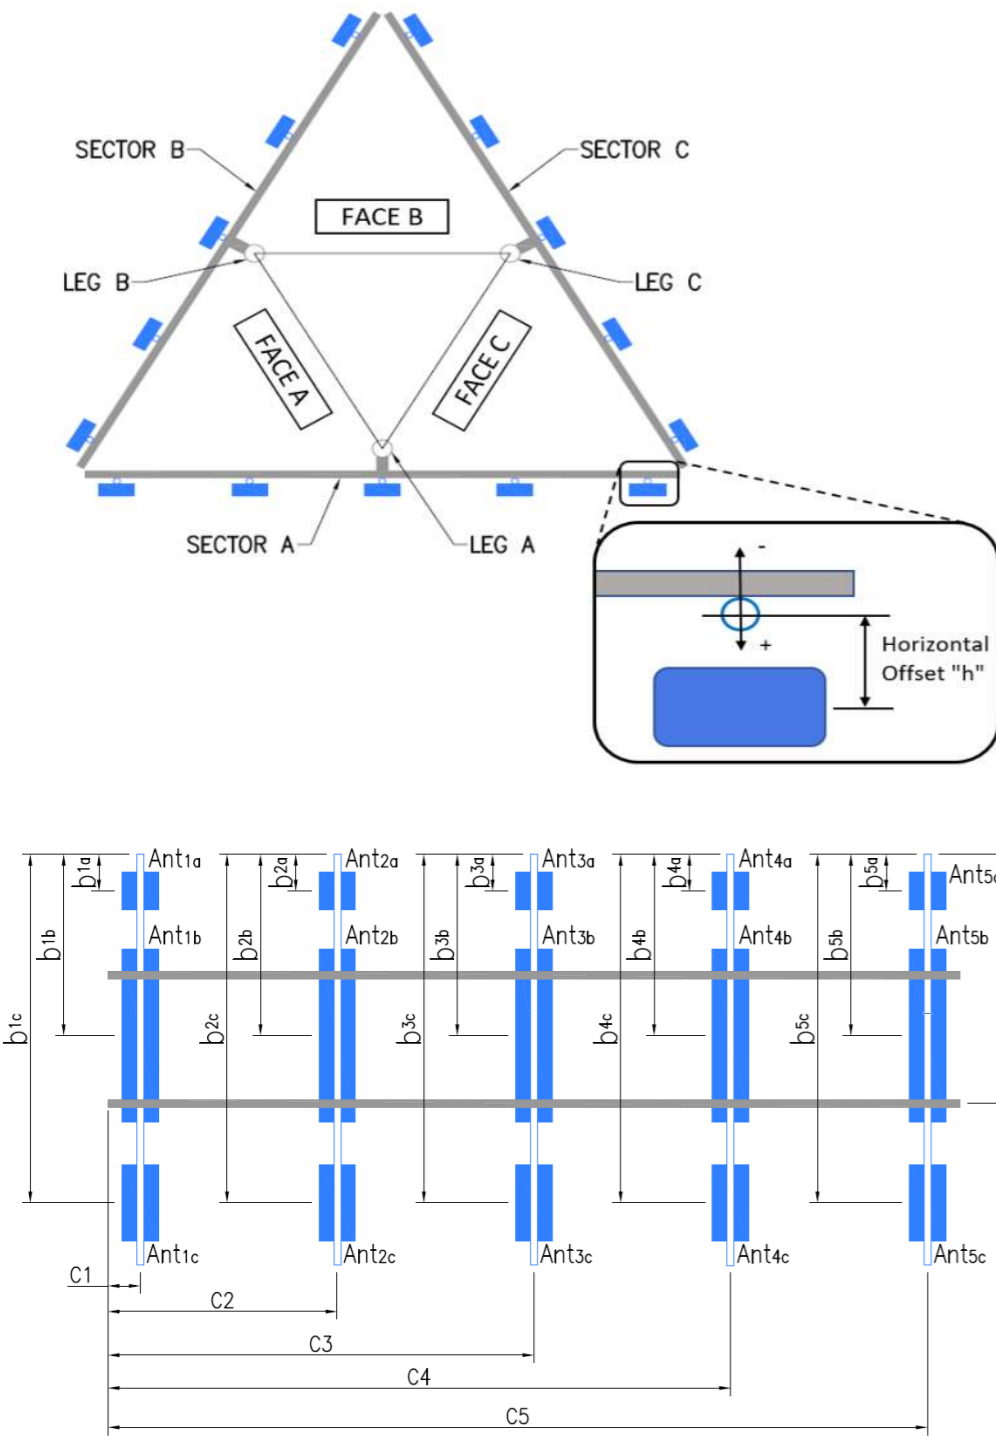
SECTOR B
SECTOR C
FACE B
LEG B
LEG C
FACE A
FACE C
SECTOR A
LEG A
-
+
Horizontal Offset "h"

b1a Ant1a
b2a Ant2a
b3a Ant3a
b4a Ant4a
b5a Ant5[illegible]
b1b Ant1b
b2b Ant2b
b3b Ant3b
b4b Ant4b
b5b Ant5b
b1c
b2c
b3c
b4c
b5c
Ant1c
Ant2c
Ant3c
Ant4c
Ant5c
C1
C2
C3
C4
C5